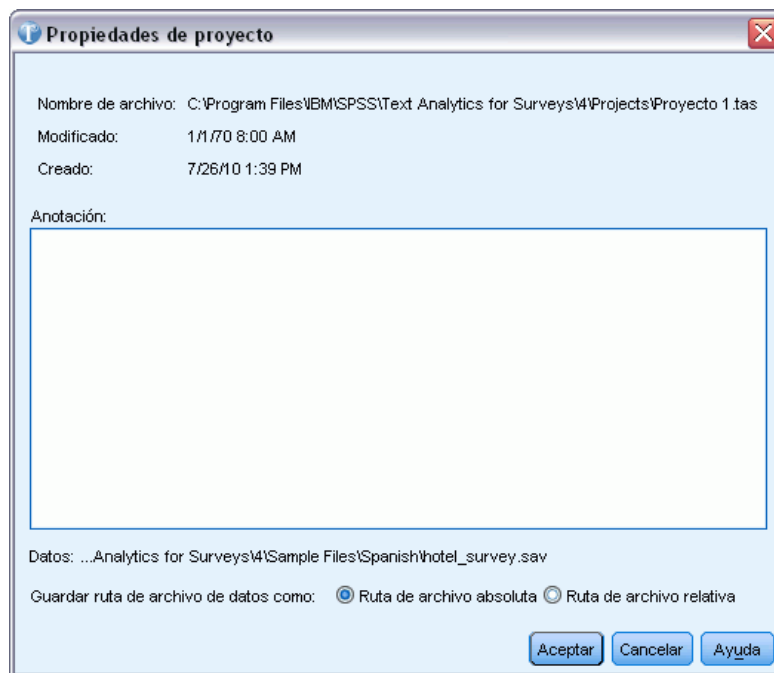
Propiedades de proyecto

Nombre de archivo: C:\Program Files\IBM\SPSS\Text Analytics for Surveys\4\Projects\Proyecto 1.tas

Modificado: 1/1/70 8:00 AM

Creado: 7/26/10 1:39 PM

Anotación:

Datos: ...Analytics for Surveys\4\Sample Files\Spanish\hotel_survey.sav

Guardar ruta de archivo de datos como: Ruta de archivo absoluta Ruta de archivo relativa

Aceptar Cancelar Ayuda